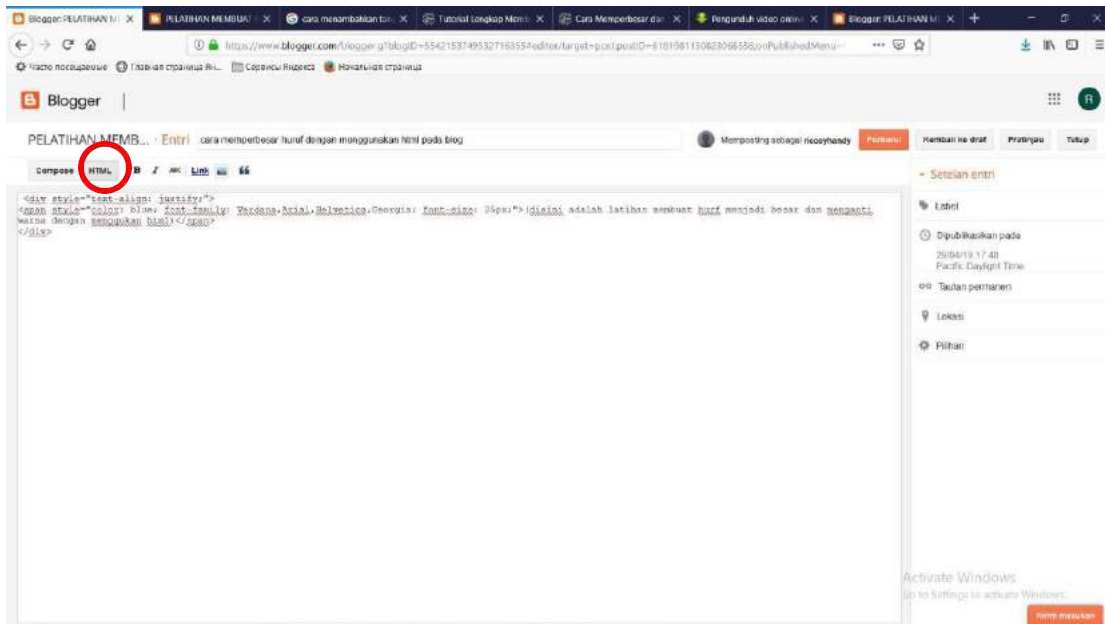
Blogger: PELATIHAN M ×
PELATIHAN MEMBUAT ×
cara menambahkan ×
Tutorial Lengkap Memb ×
Cara Memperbesar dan ×
Pengunduh video online ×
Blogger: PELATIHAN M ×
+

https://www.blogger.com/blogger.g?blogID=5542153749532716355#editor/target=post;postID=6181081130823066556;onPublishedMenu=

Часто посещаемые   Главная страница Я...   Сервисы Яндекса   Начальная страница

Blogger

PELATIHAN MEMB... · Entri   cara memperbesar huruf dengan menggunakan html pada blog   Memposting sebagai riccoyhandy   Perbarui   Kembali ke draf   Pratinjau   Tutup

Compose   HTML   B   I   Link   ❝

<div style="text-align: justify;">
<span style="color: blue; font-family: Verdana,Arial,Helvetica,Georgia; font-size: 25px;">(disini adalah latihan membuat huruf menjadi besar dan mengganti warna dengan menggukan html)</span>
</div>

▾ Setelan entri
Label
Dipublikasikan pada
29/04/19 17.48
Pacific Daylight Time
Tautan permanen
Lokasi
Pilihan

Activate Windows
Go to Settings to activate Windows.

Kirim masukan